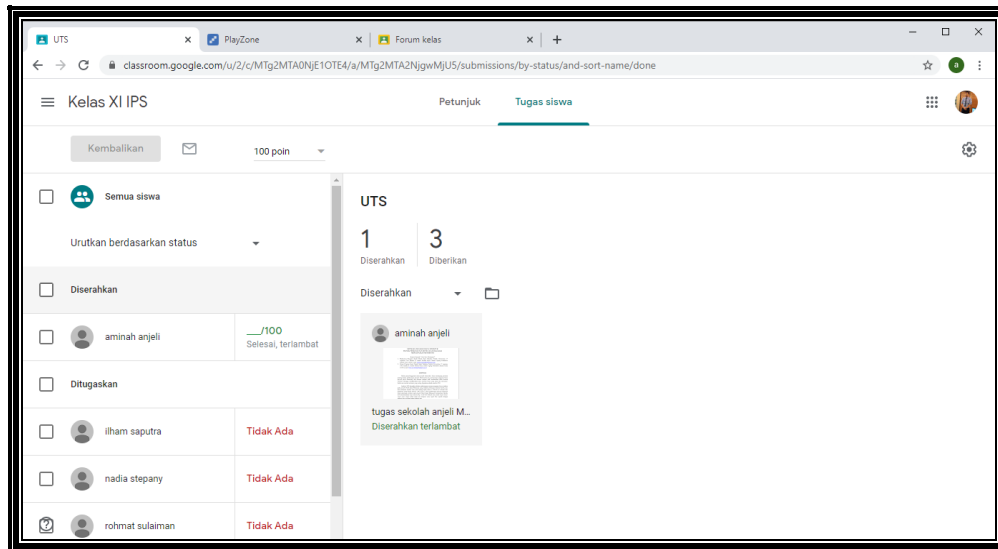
UTS ×
PlayZone ×
Forum kelas ×
+
classroom.google.com/u/2/c/MTg2MTA0NjE1OTE4/a/MTg2MTA2NjgwMjU5/submissions/by-status/and-sort-name/done
a
Kelas XI IPS
Petunjuk
Tugas siswa
Kembalikan
100 poin
Semua siswa
Urutkan berdasarkan status
Diserahkan
aminah anjeli
__/100
Selesai, terlambat
Ditugaskan
ilham saputra
Tidak Ada
nadia stepany
Tidak Ada
rohmat sulaiman
Tidak Ada
UTS
1
Diserahkan
3
Diberikan
Diserahkan
aminah anjeli
tugas sekolah anjeli M...
Diserahkan terlambat